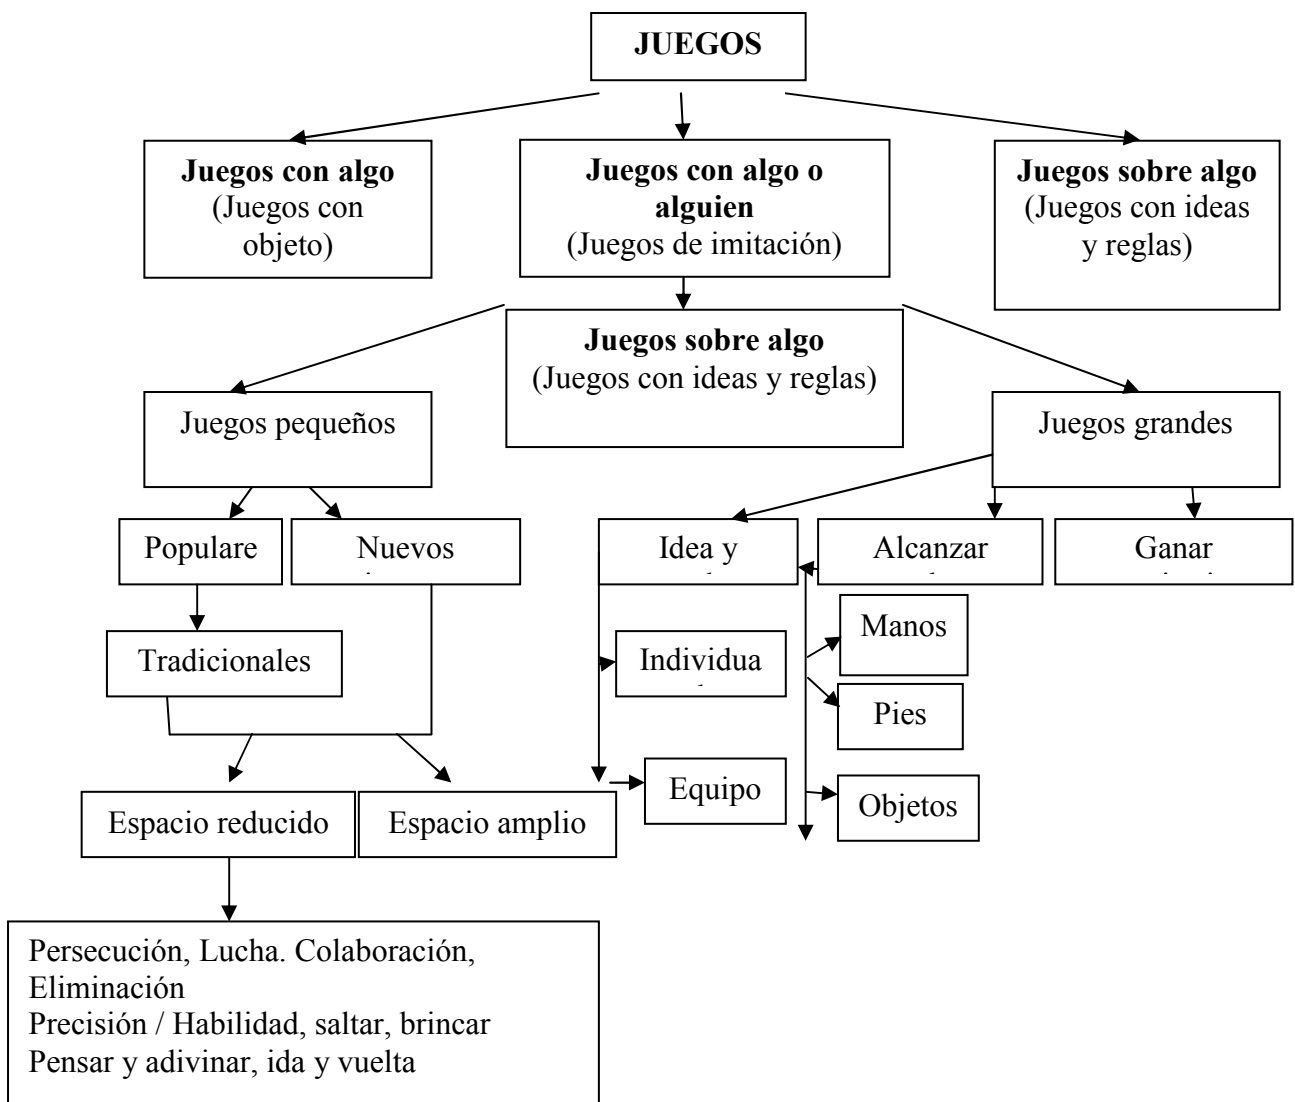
JUEGOS

**Juegos con algo** (Juegos con objeto)

**Juegos con algo o alguien** (Juegos de imitación)

**Juegos sobre algo** (Juegos con ideas y reglas)

**Juegos sobre algo** (Juegos con ideas y reglas)

Juegos pequeños

Juegos grandes

Populare

Nuevos

Idea y

Alcanzar

Ganar

Tradicionales

Individua

Manos

Pies

Equipo

Objetos

Espacio reducido

Espacio amplio

Persecución, Lucha. Colaboración, Eliminación
Precisión / Habilidad, saltar, brincar
Pensar y adivinar, ida y vuelta